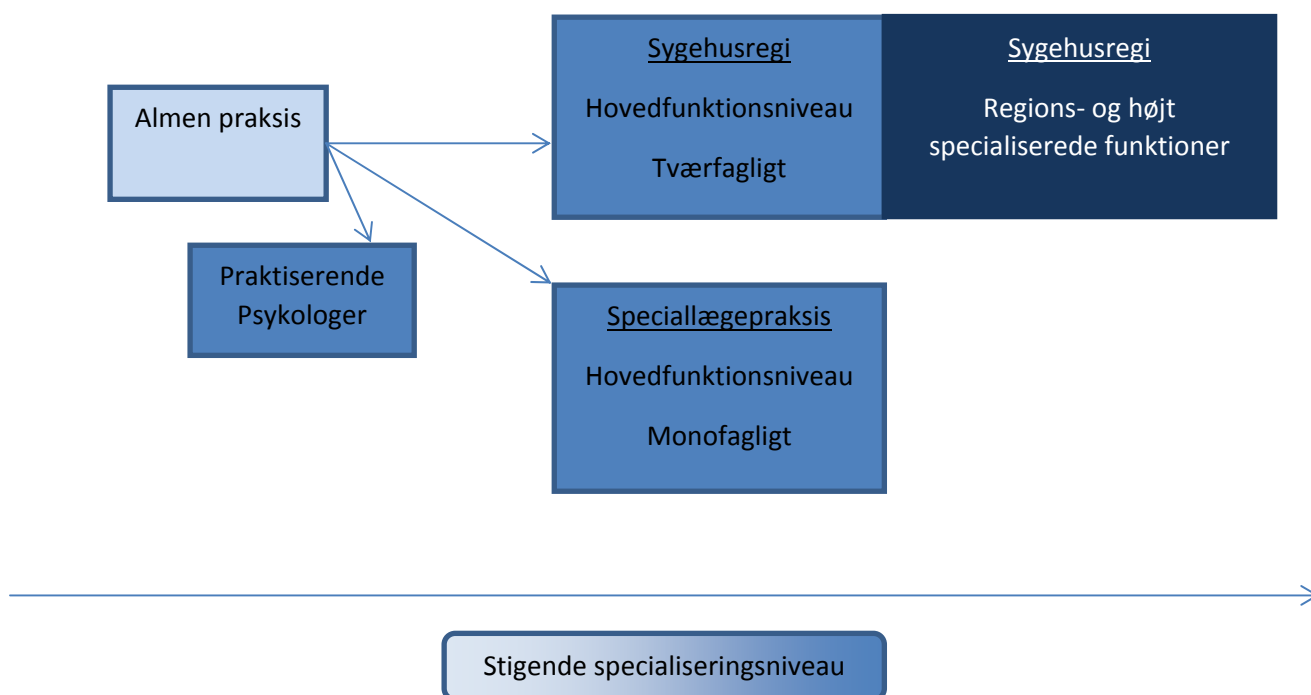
Almen praksis

Praktiserende Psykologer

Sygehusregi

Hovedfunktionsniveau

Tværfagligt

Sygehusregi

Regions- og højt specialiserede funktioner

Speciallægepraksis

Hovedfunktionsniveau

Monofagligt

Stigende specialiseringsniveau